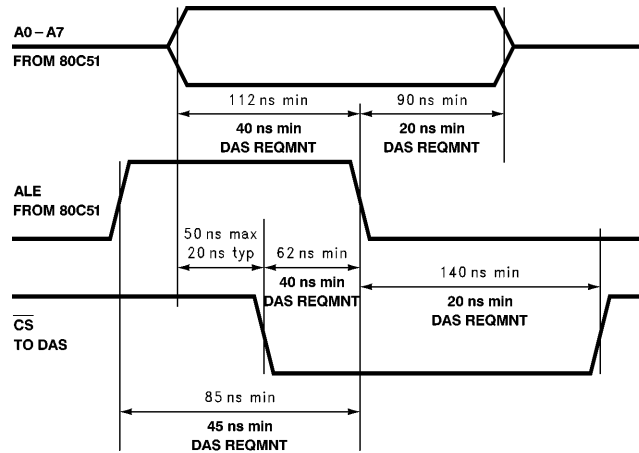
A0 – A7
FROM 80C51

112 ns min
40 ns min
DAS REQMNT

90 ns min
20 ns min
DAS REQMNT

ALE
FROM 80C51

50 ns max
20 ns typ

62 ns min
40 ns min
DAS REQMNT

140 ns min
20 ns min
DAS REQMNT

$\overline{CS}$
TO DAS

85 ns min
45 ns min
DAS REQMNT